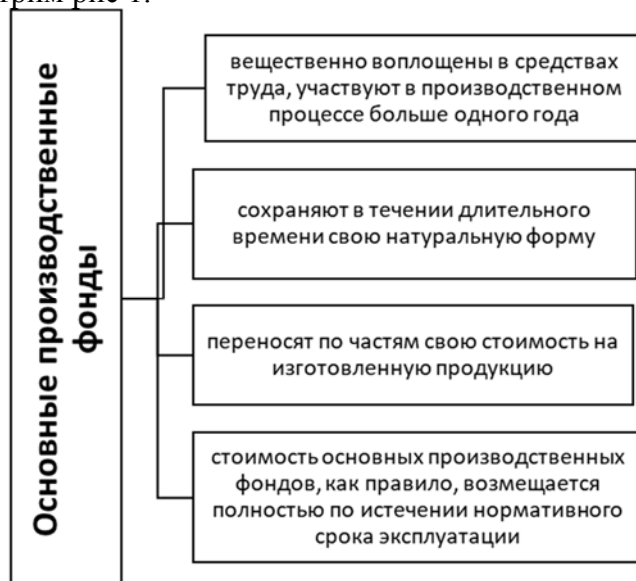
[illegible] рис 1.

Основные производственные фонды

вещественно воплощены в средствах труда, участвуют в производственном процессе больше одного года

сохраняют в течении длительного времени свою натуральную форму

переносят по частям свою стоимость на изготовленную продукцию

стоимость основных производственных фондов, как правило, возмещается полностью по истечении нормативного срока эксплуатации